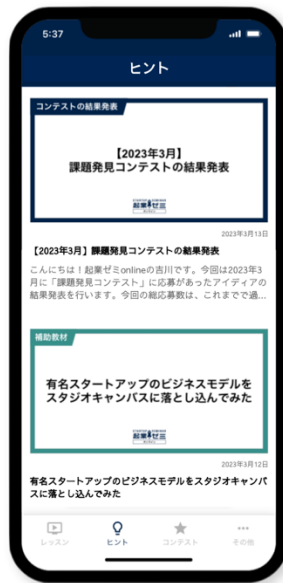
5:37

ヒント

コンテストの結果発表

【2023年3月】
課題発見コンテストの結果発表

起業ゼミ

2023年3月13日

【2023年3月】課題発見コンテストの結果発表

こんにちは！起業ゼミonlineの吉川です。今回は2023年3月に「課題発見コンテスト」に応募があったアイディアの結果発表を行います。今回の総応募数は、これまでで過...

補助教材

有名スタートアップのビジネスモデルをスタジオキャンパスに落とし込んでみた

起業ゼミ

2023年3月12日

有名スタートアップのビジネスモデルをスタジオキャンパスに落とし込んでみた

レッスン　ヒント　コンテスト　その他